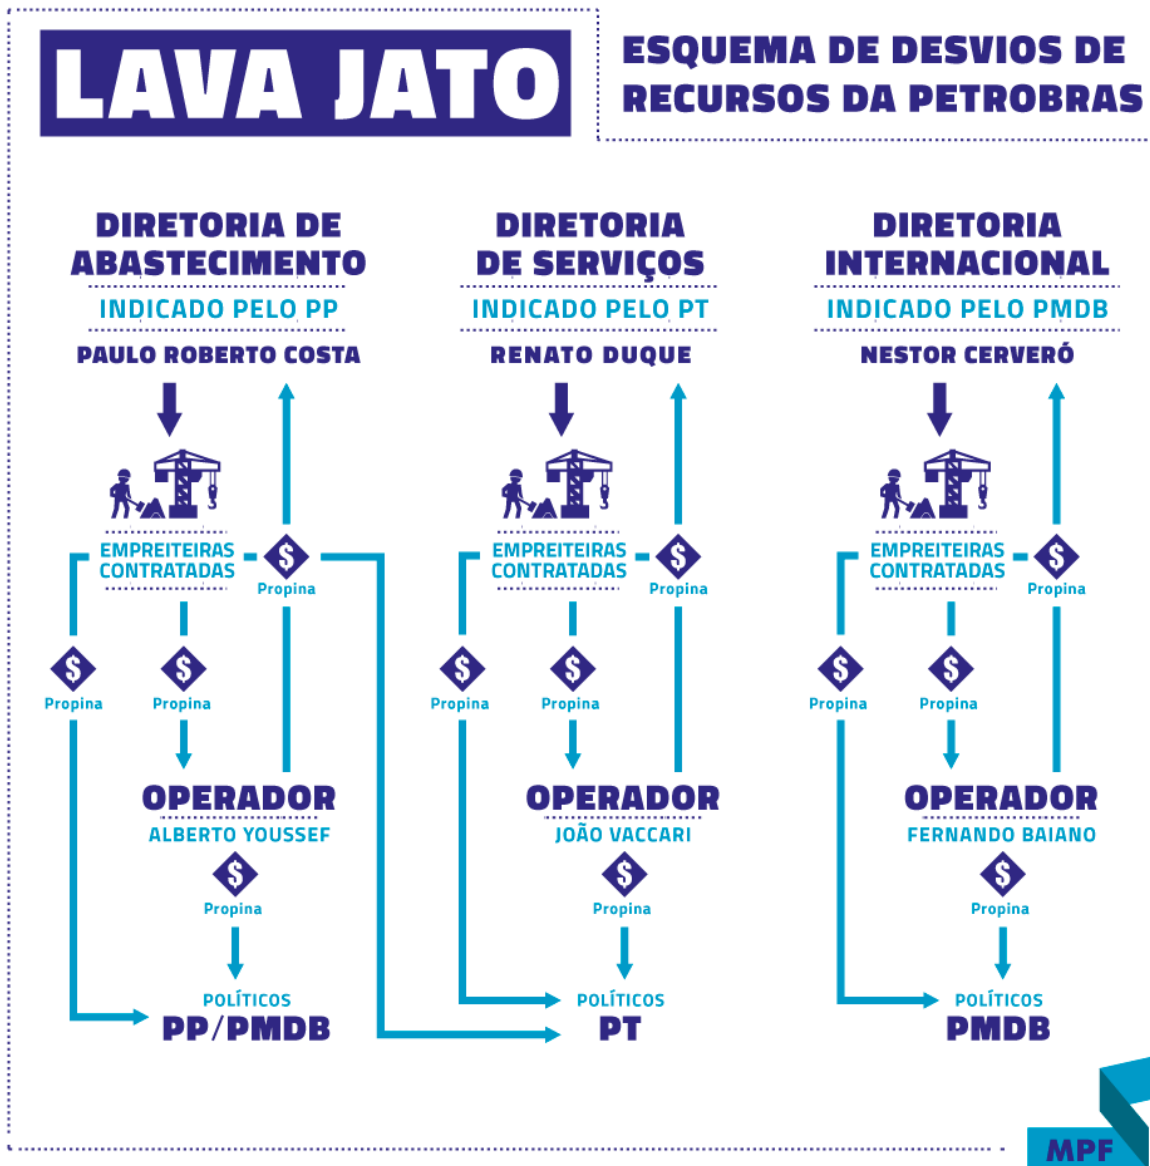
LAVA JATO

ESQUEMA DE DESVIOS DE RECURSOS DA PETROBRAS

DIRETORIA DE ABASTECIMENTO
INDICADO PELO PP
PAULO ROBERTO COSTA

EMPREITEIRAS CONTRATADAS
$ Propina
$ Propina
$ Propina

OPERADOR
ALBERTO YOUSSEF
$ Propina

POLÍTICOS
PP/PMDB

DIRETORIA DE SERVIÇOS
INDICADO PELO PT
RENATO DUQUE

EMPREITEIRAS CONTRATADAS
$ Propina
$ Propina
$ Propina

OPERADOR
JOÃO VACCARI
$ Propina

POLÍTICOS
PT

DIRETORIA INTERNACIONAL
INDICADO PELO PMDB
NESTOR CERVERÓ

EMPREITEIRAS CONTRATADAS
$ Propina
$ Propina
$ Propina

OPERADOR
FERNANDO BAIANO
$ Propina

POLÍTICOS
PMDB

MPF